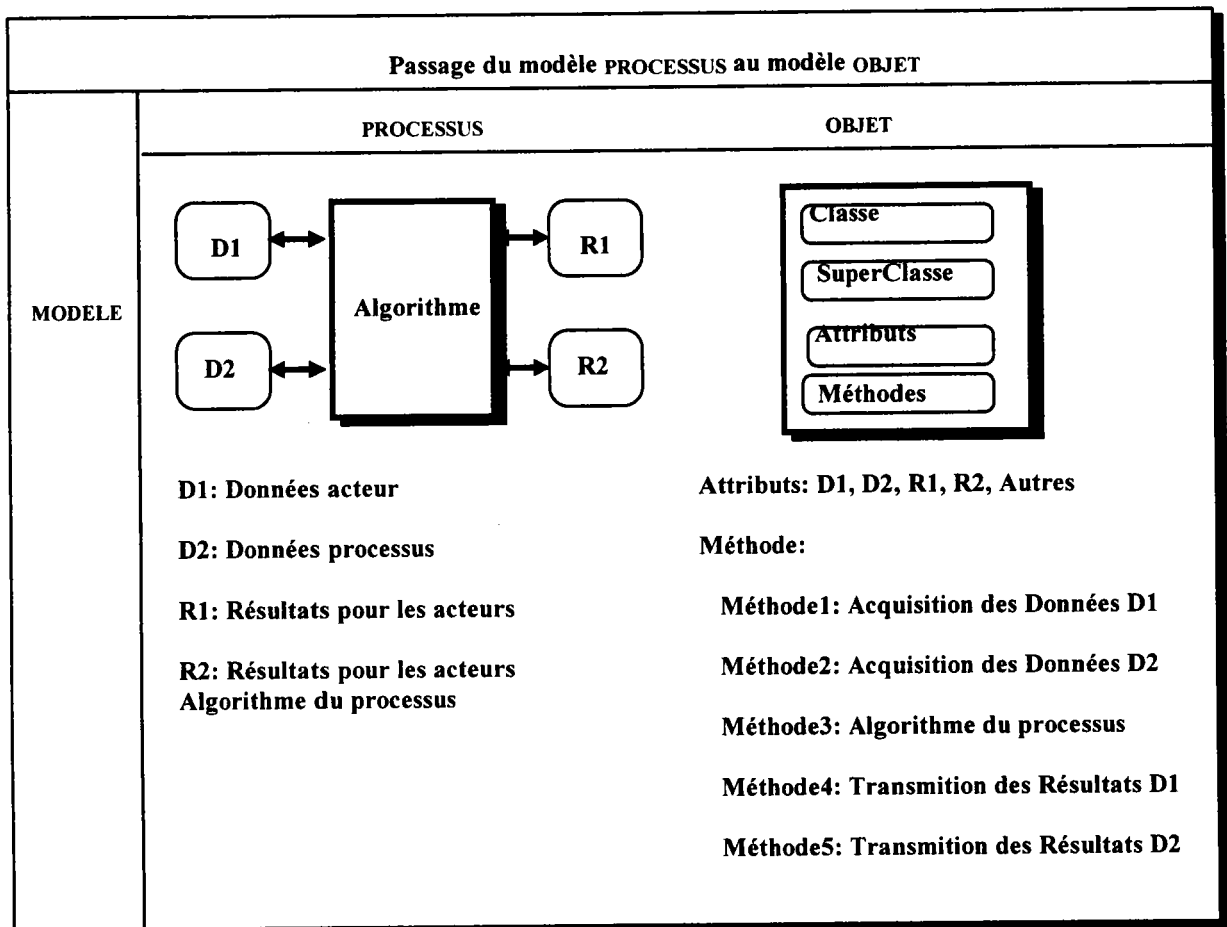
Passage du modèle PROCESSUS au modèle OBJET

| | PROCESSUS | OBJET |
|---|---|---|
| MODELE | D1 D2 Algorithme R1 R2 | Classe SuperClasse Attributs Méthodes |

D1: Données acteur

D2: Données processus

R1: Résultats pour les acteurs

R2: Résultats pour les acteurs
Algorithme du processus

Attributs: D1, D2, R1, R2, Autres

Méthode:

Méthode1: Acquisition des Données D1

Méthode2: Acquisition des Données D2

Méthode3: Algorithme du processus

Méthode4: Transmition des Résultats D1

Méthode5: Transmition des Résultats D2